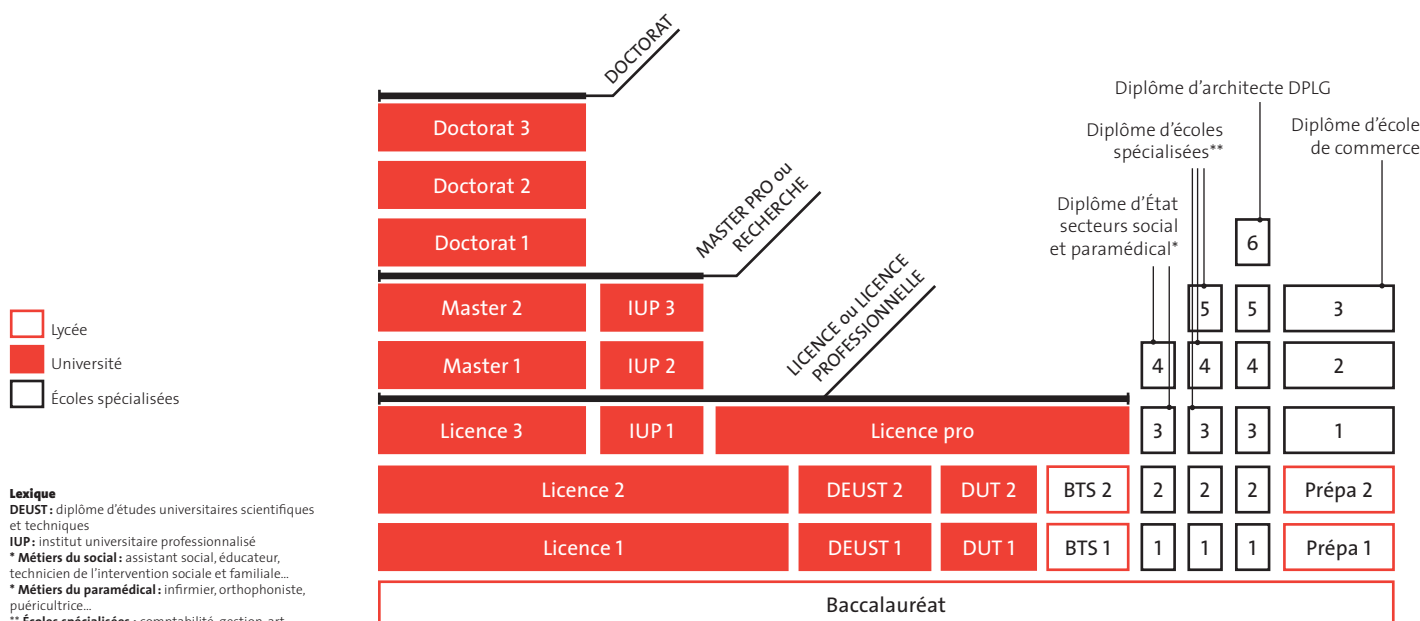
Lycée
Université
Écoles spécialisées

Lexique
DEUST : diplôme d'études universitaires scientifiques et techniques
IUP : institut universitaire professionnalisé
* Métiers du social : assistant social, éducateur, technicien de l'intervention sociale et familiale...
* Métiers du paramédical : infirmier, orthophoniste, puéricultrice...
** Écoles spécialisées : comptabilité, gestion, art, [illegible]

DOCTORAT
Doctorat 3
Doctorat 2
Doctorat 1
MASTER PRO ou RECHERCHE
Master 2
IUP 3
Master 1
IUP 2
LICENCE ou LICENCE PROFESSIONNELLE
Licence 3
IUP 1
Licence pro
Licence 2
DEUST 2
DUT 2
BTS 2
Licence 1
DEUST 1
DUT 1
BTS 1
Baccalauréat

Diplôme d'architecte DPLG
Diplôme d'écoles spécialisées**
Diplôme d'école de commerce
Diplôme d'État secteurs social et paramédical*

| | | 6 | |
|---|---|---|---|
| | 5 | 5 | 3 |
| 4 | 4 | 4 | 2 |
| 3 | 3 | 3 | 1 |
| 2 | 2 | 2 | Prépa 2 |
| 1 | 1 | 1 | Prépa 1 |